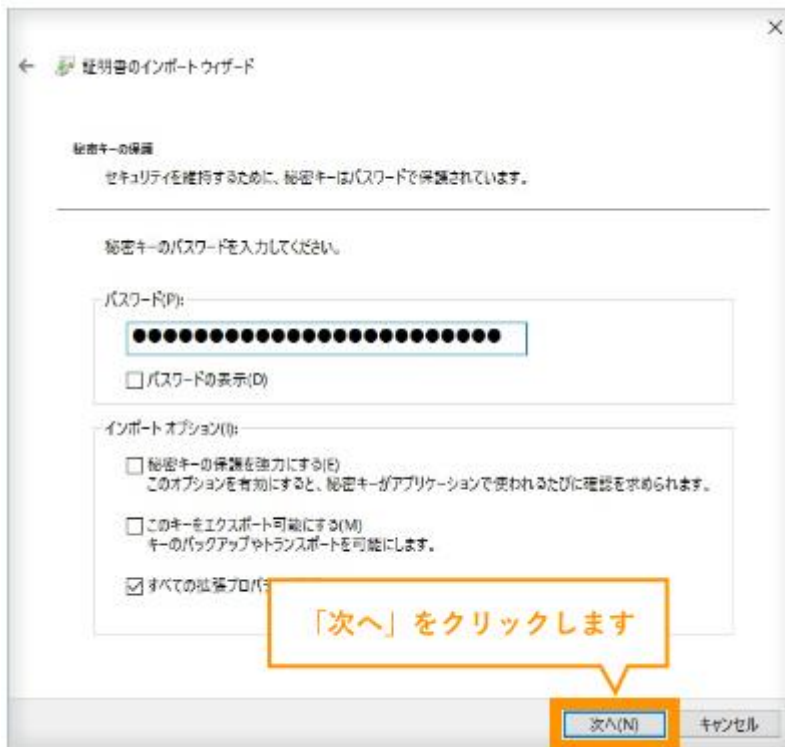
×

← 証明書のインポート ウィザード

秘密キーの保護

セキュリティを維持するために、秘密キーはパスワードで保護されています。

秘密キーのパスワードを入力してください。

パスワード(P):

●●●●●●●●●●●●●●●●●●●●●●●●●●

☐ パスワードの表示(D)

インポート オプション(I):

☐ 秘密キーの保護を強力にする(E)
このオプションを有効にすると、秘密キーがアプリケーションで使われるたびに確認を求められます。

☐ このキーをエクスポート可能にする(M)
キーのバックアップやトランスポートを可能にします。

☑ すべての拡張プロパ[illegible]

「次へ」をクリックします

次へ(N)

キャンセル